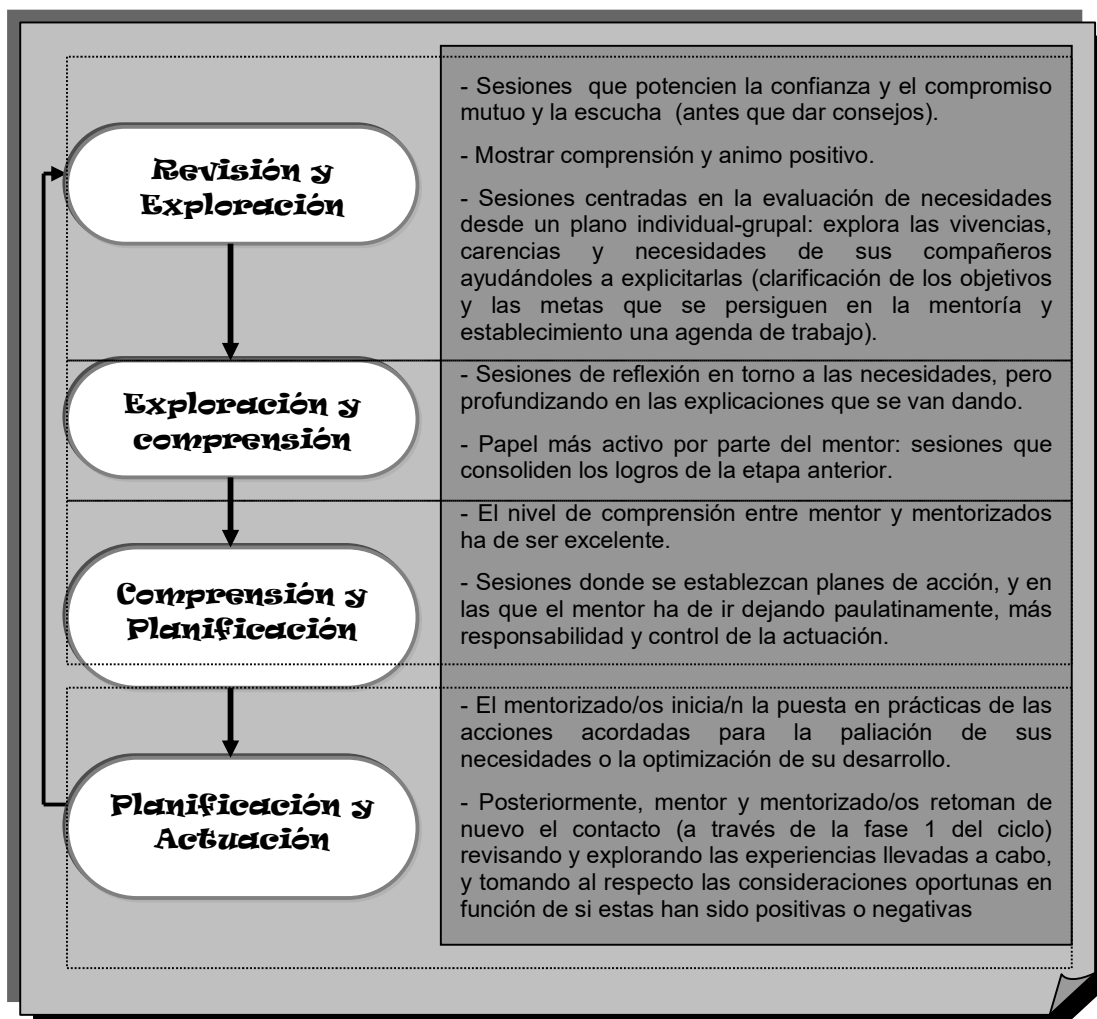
Revisión y Exploración

- Sesiones que potencien la confianza y el compromiso mutuo y la escucha (antes que dar consejos).

- Mostrar comprensión y animo positivo.

- Sesiones centradas en la evaluación de necesidades desde un plano individual-grupal: explora las vivencias, carencias y necesidades de sus compañeros ayudándoles a explicitarlas (clarificación de los objetivos y las metas que se persiguen en la mentoría y establecimiento una agenda de trabajo).

Exploración y comprensión

- Sesiones de reflexión en torno a las necesidades, pero profundizando en las explicaciones que se van dando.

- Papel más activo por parte del mentor: sesiones que consoliden los logros de la etapa anterior.

Comprensión y Planificación

- El nivel de comprensión entre mentor y mentorizados ha de ser excelente.

- Sesiones donde se establezcan planes de acción, y en las que el mentor ha de ir dejando paulatinamente, más responsabilidad y control de la actuación.

Planificación y Actuación

- El mentorizado/os inicia/n la puesta en prácticas de las acciones acordadas para la paliación de sus necesidades o la optimización de su desarrollo.

- Posteriormente, mentor y mentorizado/os retoman de nuevo el contacto (a través de la fase 1 del ciclo) revisando y explorando las experiencias llevadas a cabo, y tomando al respecto las consideraciones oportunas en función de si estas han sido positivas o negativas